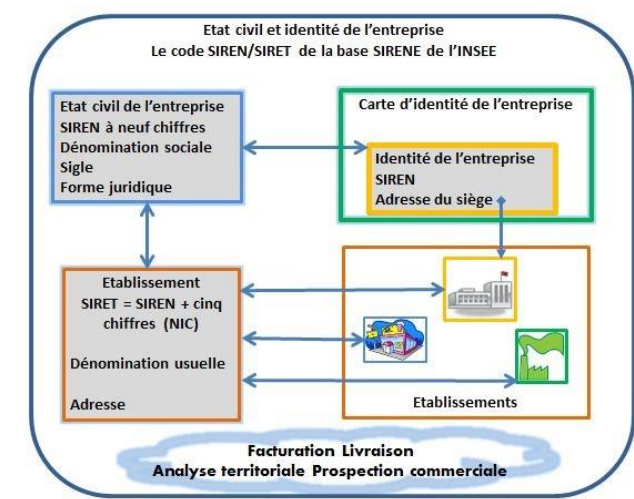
Etat civil et identité de l'entreprise
Le code SIREN/SIRET de la base SIRENE de l'INSEE

Etat civil de l'entreprise
SIREN à neuf chiffres
Dénomination sociale
Sigle
Forme juridique

Carte d'identité de l'entreprise

Identité de l'entreprise
SIREN
Adresse du siège

Etablissement
SIRET = SIREN + cinq chiffres (NIC)

Dénomination usuelle

Adresse

Etablissements

Facturation Livraison
Analyse territoriale Prospection commerciale